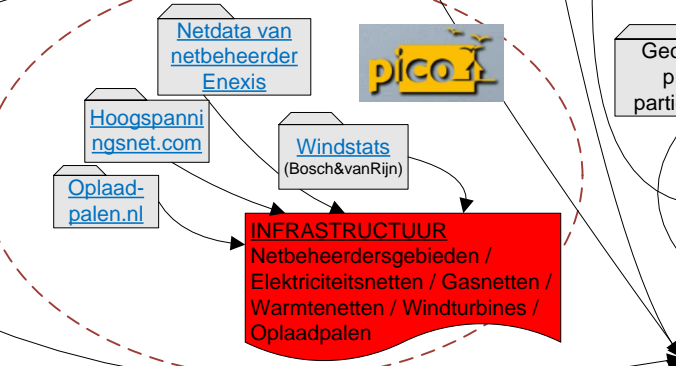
Netdata van netbeheerder Enexis

pico

Geo
p
parti

Hoogspanningsnet.com

Windstats
(Bosch&vanRijn)

Oplaadpalen.nl

INFRASTRUCTUUR
Netbeheerdersgebieden / Elektriciteitsnetten / Gasnetten / Warmtenetten / Windturbines / Oplaadpalen